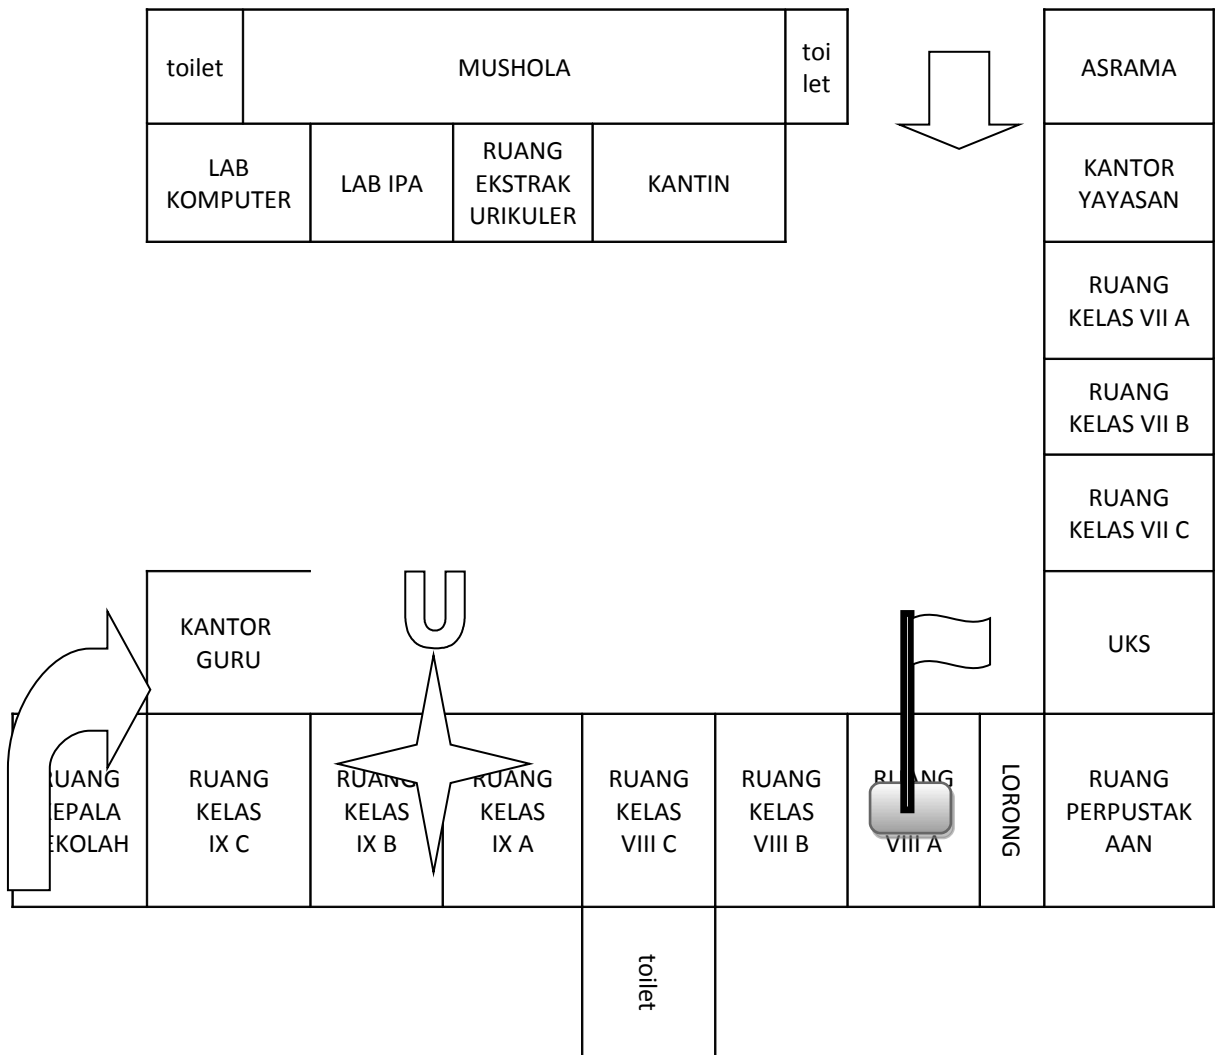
toilet
MUSHOLA
toi let
ASRAMA

LAB KOMPUTER
LAB IPA
RUANG EKSTRAK URIKULER
KANTIN
KANTOR YAYASAN

RUANG KELAS VII A

RUANG KELAS VII B

RUANG KELAS VII C

U

KANTOR GURU

UKS

RUANG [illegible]EPALA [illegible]EKOLAH
RUANG KELAS IX C
RUANG KELAS IX B
RUANG KELAS IX A
RUANG KELAS VIII C
RUANG KELAS VIII B
R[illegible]ANG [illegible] VIII A
LORONG
RUANG PERPUSTAK AAN

toilet